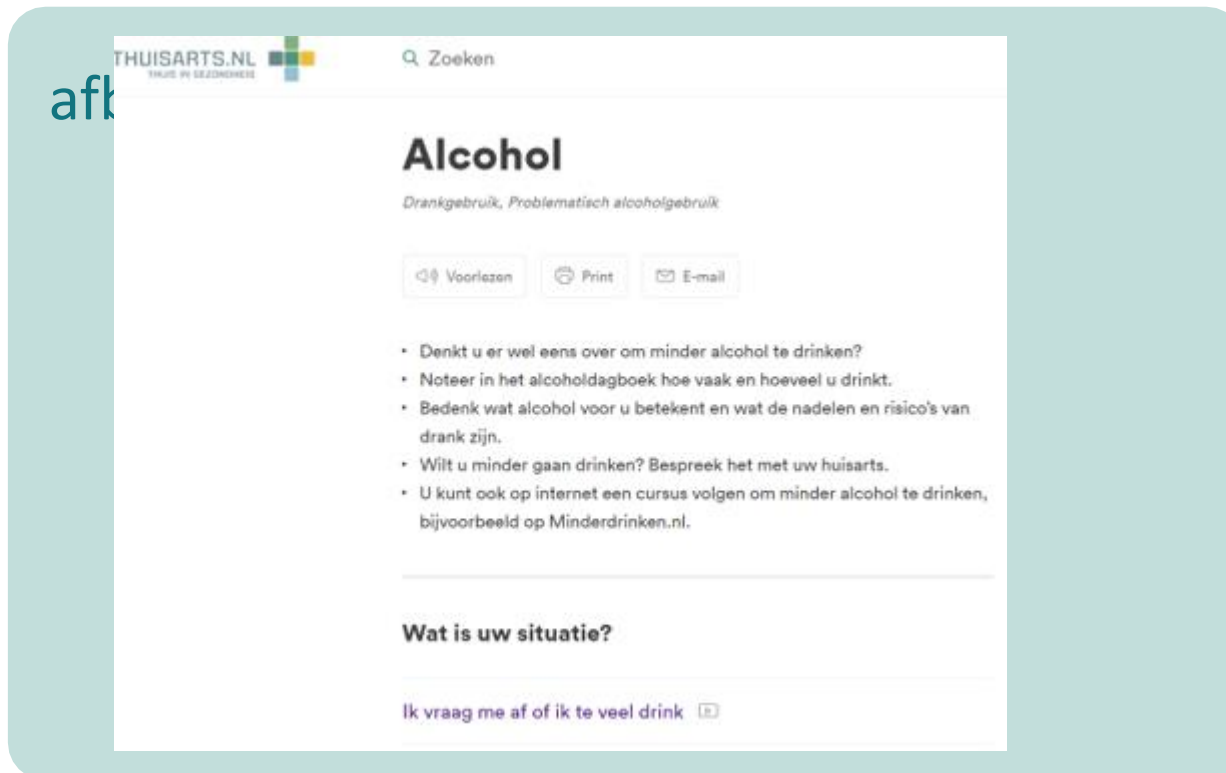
afb

THUISARTS.NL
THUIS IN GEZONDHEID

Zoeken

Alcohol

Drankgebruik, Problematisch alcoholgebruik

Voorlezen Print E-mail

- Denkt u er wel eens over om minder alcohol te drinken?
- Noteer in het alcoholdagboek hoe vaak en hoeveel u drinkt.
- Bedenk wat alcohol voor u betekent en wat de nadelen en risico's van drank zijn.
- Wilt u minder gaan drinken? Bespreek het met uw huisarts.
- U kunt ook op internet een cursus volgen om minder alcohol te drinken, bijvoorbeeld op Minderdrinken.nl.

Wat is uw situatie?

Ik vraag me af of ik te veel drink